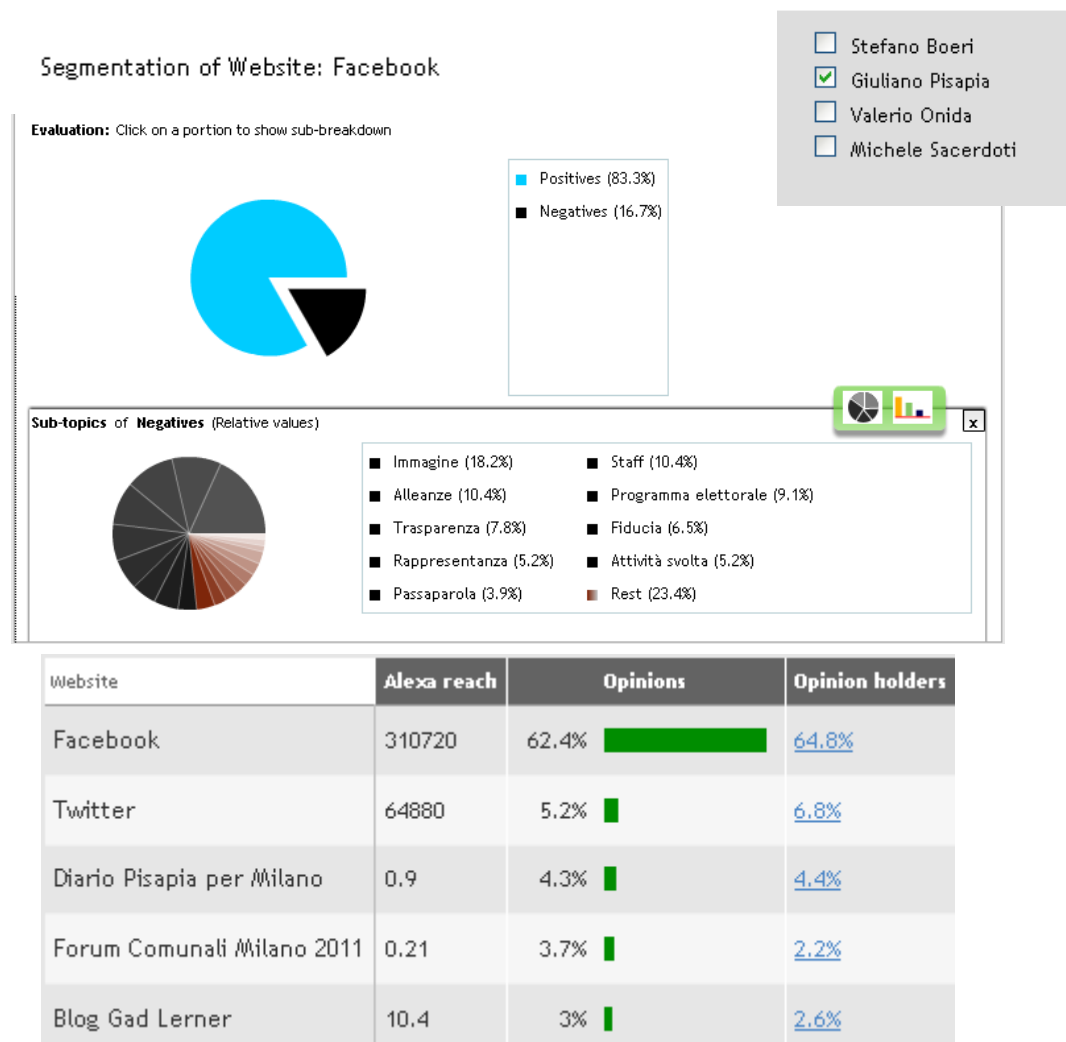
Segmentation of Website: Facebook

Stefano Boeri
Giuliano Pisapia
Valerio Onida
Michele Sacerdoti

**Evaluation:** Click on a portion to show sub-breakdown

Positives (83.3%)
Negatives (16.7%)

**Sub-topics** of **Negatives** (Relative values)

x

Immagine (18.2%)
Staff (10.4%)
Alleanze (10.4%)
Programma elettorale (9.1%)
Trasparenza (7.8%)
Fiducia (6.5%)
Rappresentanza (5.2%)
Attività svolta (5.2%)
Passaparola (3.9%)
Rest (23.4%)

| Website | Alexa reach | Opinions | Opinion holders |
|---|---|---|---|
| Facebook | 310720 | 62.4% | 64.8% |
| Twitter | 64880 | 5.2% | 6.8% |
| Diario Pisapia per Milano | 0.9 | 4.3% | 4.4% |
| Forum Comunali Milano 2011 | 0.21 | 3.7% | 2.2% |
| Blog Gad Lerner | 10.4 | 3% | 2.6% |